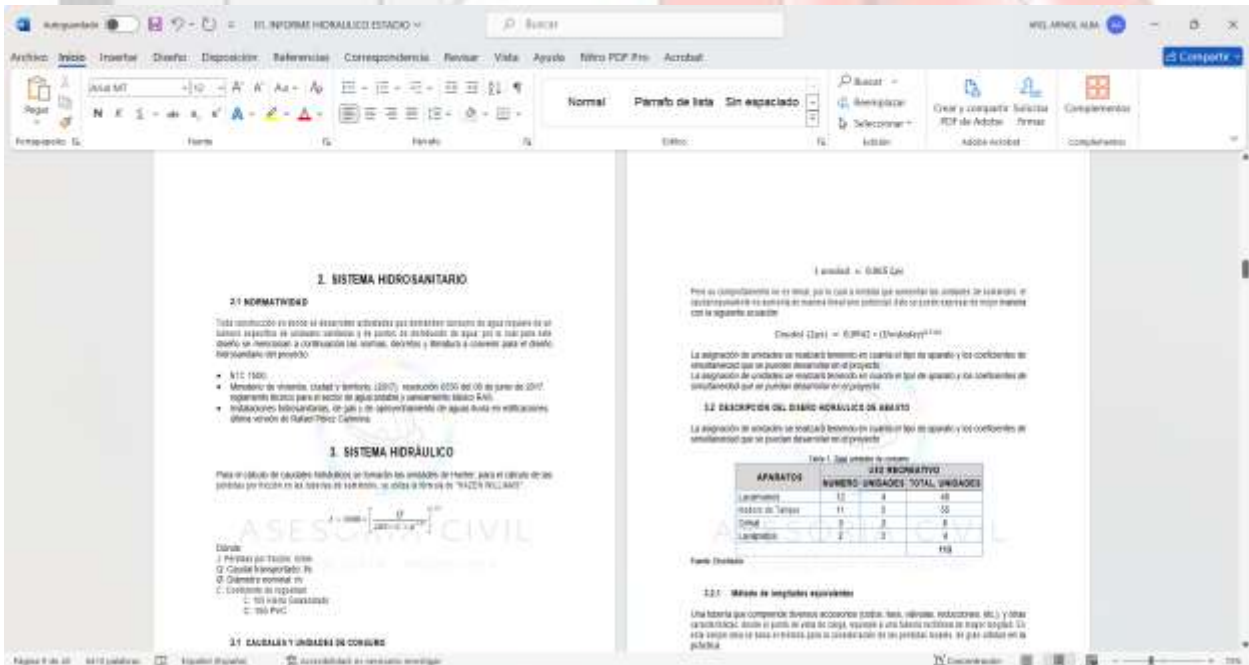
Autoguardado 01. INFORME HIDRAULICO ESTADO Buscar

Archivo Inicio Insertar Diseño Disposición Referencias Correspondencia Revisar Vista Ayuda Nitro PDF Pro Acrobat Compartir

Pegar Arial MT 10 Normal Párrafo de lista Sin espaciado Buscar Reemplazar Seleccionar Crear y compartir PDF de Adobe Solicitar firmas Complementos

Portapapeles Fuente Párrafo Estilos Edición Adobe Acrobat Complementos

2. SISTEMA HIDROSANITARIO

2.1 NORMATIVIDAD

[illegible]

• NTC 1500.
• Ministerio de vivienda, ciudad y territorio. (2017). resolución 0330 del 08 de junio de 2017. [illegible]
• Instalaciones hidrosanitarias, de gas y de aprovechamiento de aguas lluvia en edificaciones. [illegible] Rafael Pérez Carmona.

3. SISTEMA HIDRÁULICO

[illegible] "HAZEN WILLIAMS".

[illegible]

Donde:
J: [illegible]
Q: Caudal transportado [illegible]
Ø: Diámetro nominal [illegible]
C: Coeficiente de rugosidad
C: 100 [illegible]
C: 150 PVC

3.1 CAUDALES Y UNIDADES DE CONSUMO

1 unidad = 0.063 Lps

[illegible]

Qmáxd (Lps) = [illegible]

La asignación de unidades se realizará teniendo en cuanta el tipo de aparato y los coeficientes de simultaneidad que se pueden desarrollar en el proyecto.
La asignación de unidades se realizará teniendo en cuanta el tipo de aparato y los coeficientes de simultaneidad que se pueden desarrollar en el proyecto.

3.2 DESCRIPCIÓN DEL DISEÑO HIDRÁULICO DE ABASTO

La asignación de unidades se realizará teniendo en cuanta el tipo de aparato y los coeficientes de simultaneidad que se pueden desarrollar en el proyecto.

Tabla 1. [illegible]

| APARATOS | NUMERO | UNIDADES | TOTAL UNIDADES |
|---|---|---|---|
| Lavamanos | 12 | 4 | 48 |
| Inodoro de Tanque | 11 | 5 | 55 |
| Ducha | 3 | 2 | 6 |
| Lavaplatos | 2 | 3 | 6 |
| | | | 115 |

Fuente: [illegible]

3.2.1 Método de longitudes equivalentes

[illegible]

ASESORIA CIVIL

Página 9 de 48 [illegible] palabras Español (España) Accesibilidad: es necesario investigar Concentración